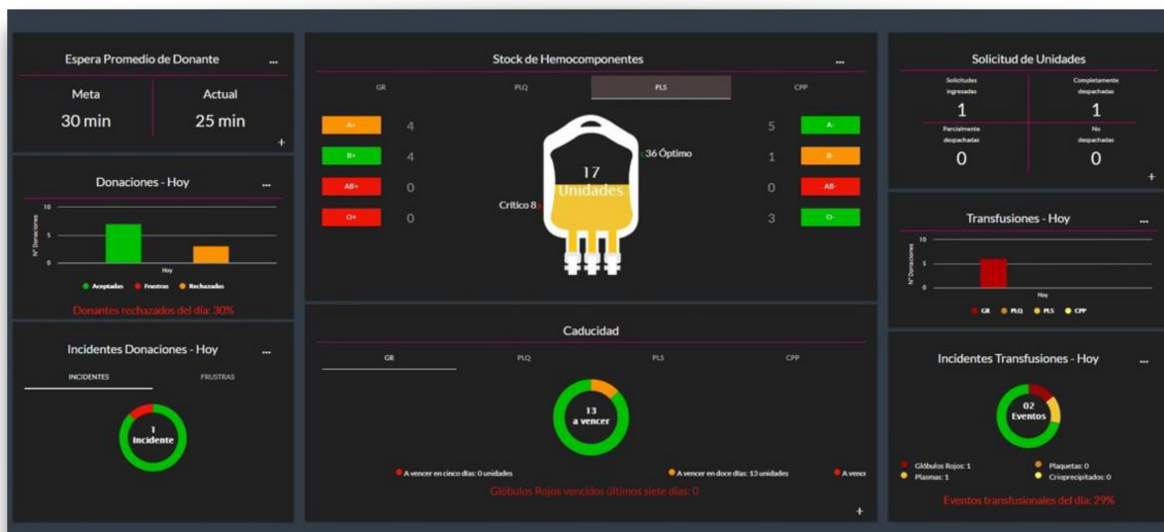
Espera Promedio de Donante ...

| Meta | Actual |
|---|---|
| 30 min | 25 min |

+

Donaciones - Hoy ...

10
5
0
N° Donaciones
Hoy
Aceptadas Frustras Rechazadas

Donantes rechazados del día: 30%

Incidentes Donaciones - Hoy ...

INCIDENTES FRUSTRAS

1 Incidente

Stock de Hemocomponentes ...

GR PLQ PLS CPP

A+ 4
B+ 4
AB+ 0
O+ 0

17 Unidades
36 Óptimo
Crítico 8

5 A-
1 B-
0 AB-
3 O-

Caducidad

GR PLQ PLS CPP

13 a vencer

A vencer en cinco días: 0 unidades
A vencer en doce días: 13 unidades
A venc

Glóbulos Rojos vencidos últimos siete días: 0

+

Solicitud de Unidades

| Solicitudes ingresadas | Completamente despachadas |
|---|---|
| 1 | 1 |
| Parcialmente despachadas | No despachadas |
| 0 | 0 |

+

Transfusiones - Hoy ...

10
5
0
N° Donaciones
Hoy
GR PLQ PLS CPP

Incidentes Transfusiones - Hoy ...

02 Eventos

Glóbulos Rojos: 1
Plasmas: 1
Plaquetas: 0
Crioprecipitados: 0

Eventos transfusionales del día: 29%